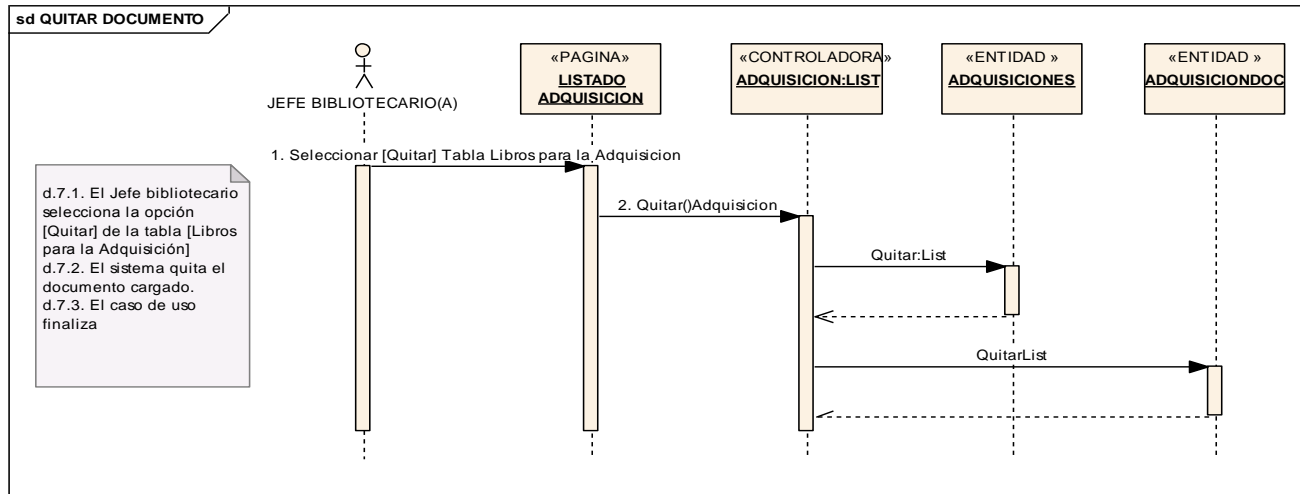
sd QUITAR DOCUMENTO

JEFE BIBLIOTECARIO(A)

«PAGINA»
LISTADO ADQUISICION

«CONTROLADORA»
ADQUISICION:LIST

«ENTIDAD »
ADQUISICIONES

«ENTIDAD »
ADQUISICIONDOC

1. Seleccionar [Quitar] Tabla Libros para la Adquisicion

d.7.1. El Jefe bibliotecario selecciona la opción [Quitar] de la tabla [Libros para la Adquisición]
d.7.2. El sistema quita el documento cargado.
d.7.3. El caso de uso finaliza

2. Quitar()Adquisicion

Quitar:List

QuitarList